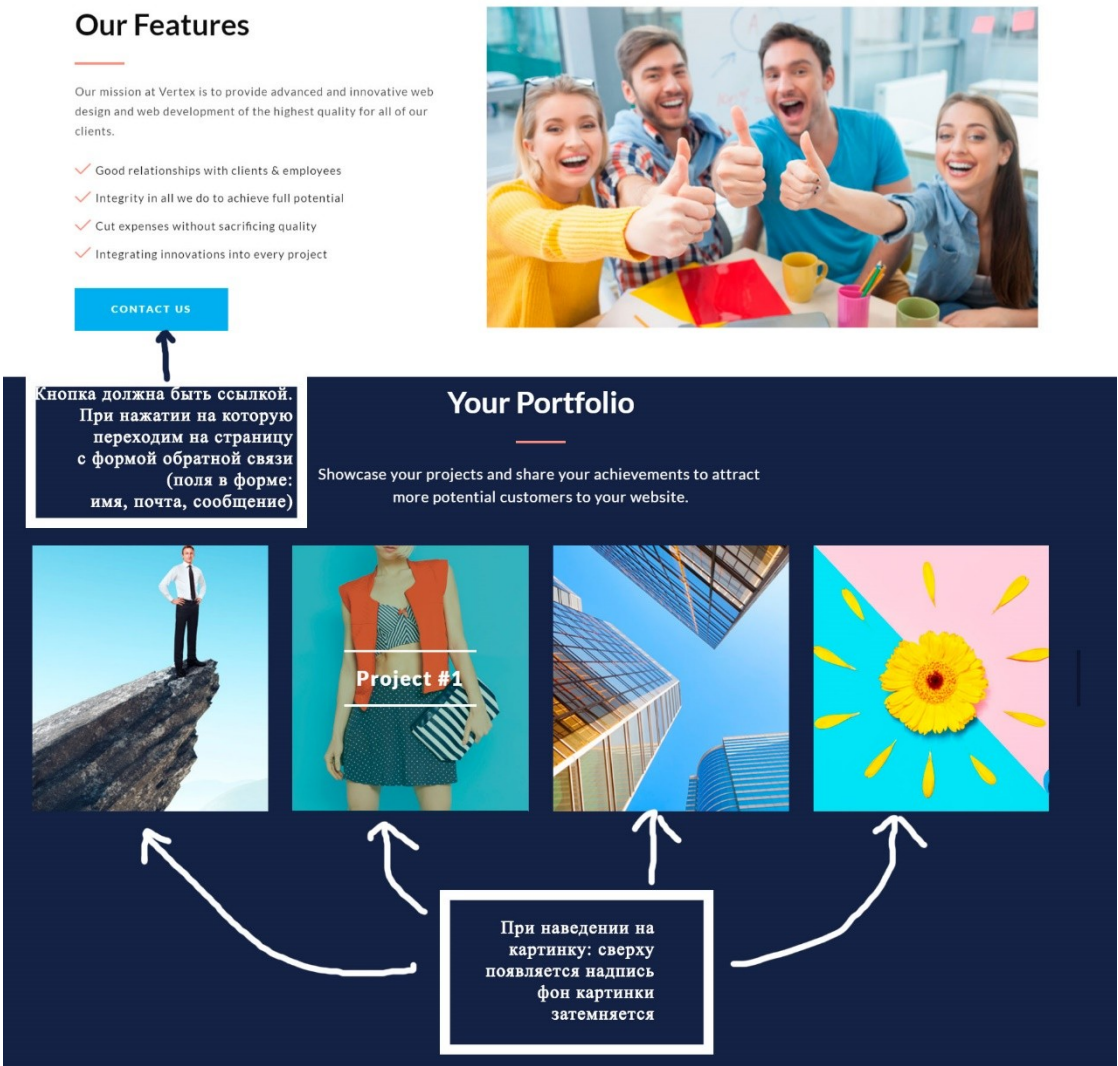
Our Features

Our mission at Vertex is to provide advanced and innovative web design and web development of the highest quality for all of our clients.

Good relationships with clients & employees
Integrity in all we do to achieve full potential
Cut expenses without sacrificing quality
Integrating innovations into every project

CONTACT US

Кнопка должна быть ссылкой. При нажатии на которую переходим на страницу с формой обратной связи (поля в форме: имя, почта, сообщение)

Your Portfolio

Showcase your projects and share your achievements to attract more potential customers to your website.

Project #1

При наведении на картинку: сверху появляется надпись фон картинки затемняется